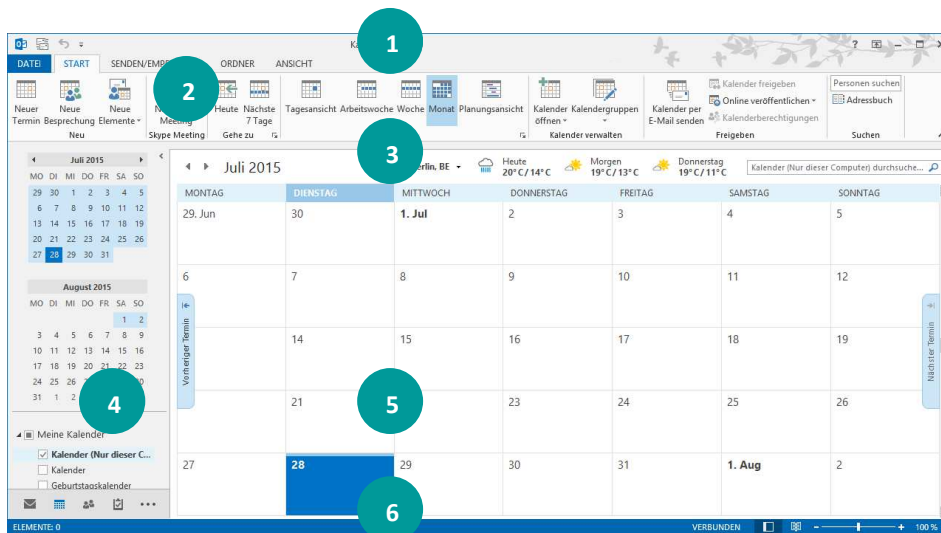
1

DATEI START SENDEN/EMPF ORDNER ANSICHT

Neuer Termin Neue Besprechung Neue Elemente Neu

2

Meeting Skype Meeting

Heute Nächste 7 Tage Gehe zu

Tagesansicht Arbeitswoche Woche Monat Planungsansicht

Kalender öffnen Kalendergruppen Kalender verwalten

Kalender per E-Mail senden Kalender freigeben Online veröffentlichen Kalenderberechtigungen Freigeben

Personen suchen Adressbuch Suchen

3

Juli 2015

| MO | DI | MI | DO | FR | SA | SO |
|---|---|---|---|---|---|---|
| 29 | 30 | 1 | 2 | 3 | 4 | 5 |
| 6 | 7 | 8 | 9 | 10 | 11 | 12 |
| 13 | 14 | 15 | 16 | 17 | 18 | 19 |
| 20 | 21 | 22 | 23 | 24 | 25 | 26 |
| 27 | 28 | 29 | 30 | 31 | | |

August 2015

| MO | DI | MI | DO | FR | SA | SO |
|---|---|---|---|---|---|---|
| | | | | | 1 | 2 |
| 3 | 4 | 5 | 6 | 7 | 8 | 9 |
| 10 | 11 | 12 | 13 | 14 | 15 | 16 |
| 17 | 18 | 19 | 20 | 21 | 22 | 23 |
| 24 | 25 | 26 | | | | |
| 31 | 1 | 2 | | | | |

4

Meine Kalender
Kalender (Nur dieser C...
Kalender
Geburtstagskalender

Juli 2015 rlin, BE Heute 20°C / 14°C Morgen 19°C / 13°C Donnerstag 19°C / 11°C Kalender (Nur dieser Computer) durchsuche...

| MONTAG | DIENSTAG | MITTWOCH | DONNERSTAG | FREITAG | SAMSTAG | SONNTAG |
|---|---|---|---|---|---|---|
| 29. Jun | 30 | 1. Jul | 2 | 3 | 4 | 5 |
| 6 | 7 | 8 | 9 | 10 | 11 | 12 |
| | 14 | 15 | 16 | 17 | 18 | 19 |
| | 21 | | 23 | 24 | 25 | 26 |
| 27 | 28 | 29 | 30 | 31 | 1. Aug | 2 |

Vorheriger Termin
Nächster Termin

5

6

ELEMENTE: 0 VERBUNDEN 100 %